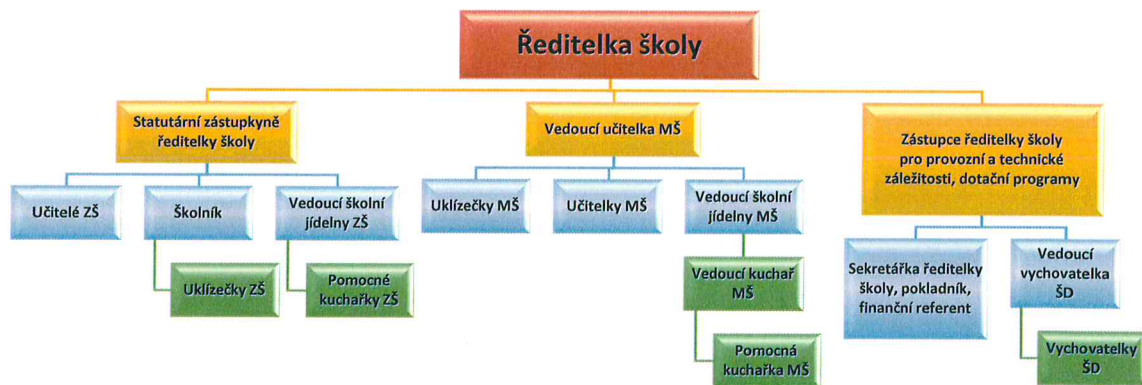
Ředitelka školy

Statutární zástupkyně ředitelky školy

Vedoucí učitelka MŠ

Zástupce ředitelky školy pro provozní a technické záležitosti, dotační programy

Učitelé ZŠ

Školník

Vedoucí školní jídelny ZŠ

Uklízečky MŠ

Učitelky MŠ

Vedoucí školní jídelny MŠ

Sekretářka ředitelky školy, pokladník, finanční referent

Vedoucí vychovatelka ŠD

Uklízečky ZŠ

Pomocné kuchařky ZŠ

Vedoucí kuchař MŠ

Pomocná kuchařka MŠ

Vychovatelky ŠD